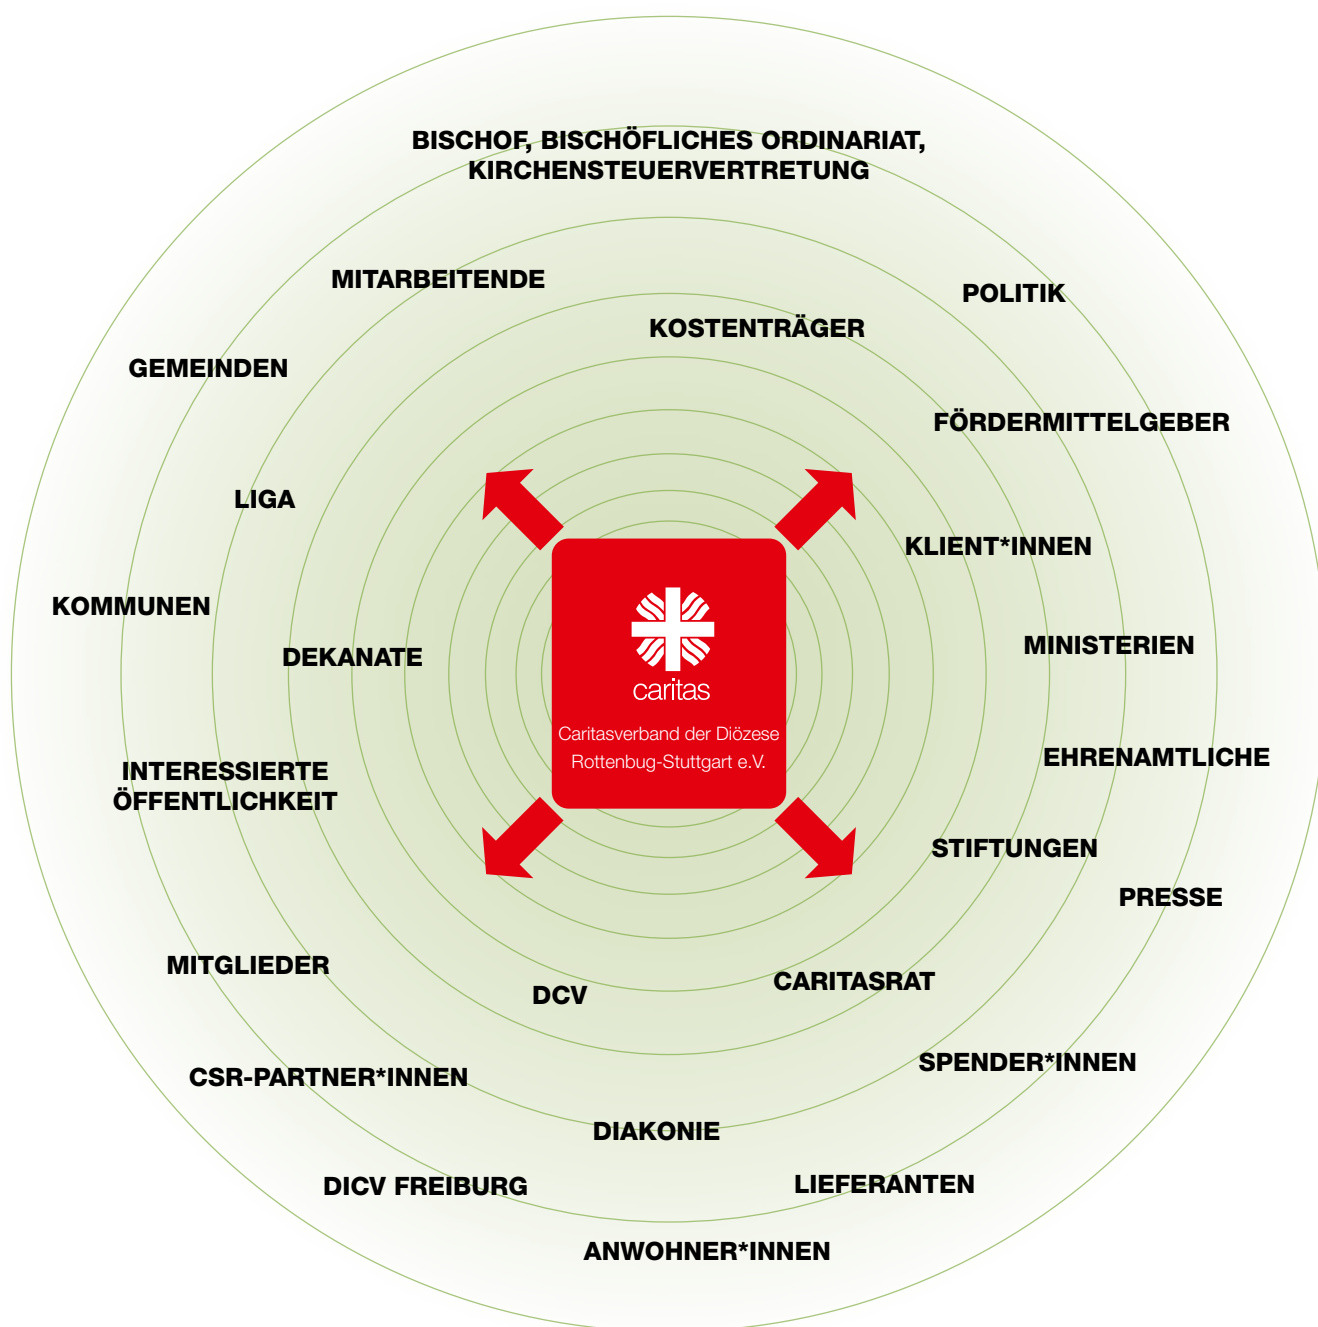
BISCHOF, BISCHÖFLICHES ORDINARIAT, KIRCHENSTEUERVERTRETUNG

MITARBEITENDE

POLITIK

KOSTENTRÄGER

GEMEINDEN

FÖRDERMITTELGEBER

LIGA

KLIENT*INNEN

KOMMUNEN

caritas

Caritasverband der Diözese Rottenbug-Stuttgart e.V.

MINISTERIEN

DEKANATE

EHRENAMTLICHE

INTERESSIERTE ÖFFENTLICHKEIT

STIFTUNGEN

PRESSE

MITGLIEDER

DCV

CARITASRAT

SPENDER*INNEN

CSR-PARTNER*INNEN

DIAKONIE

DICV FREIBURG

LIEFERANTEN

ANWOHNER*INNEN